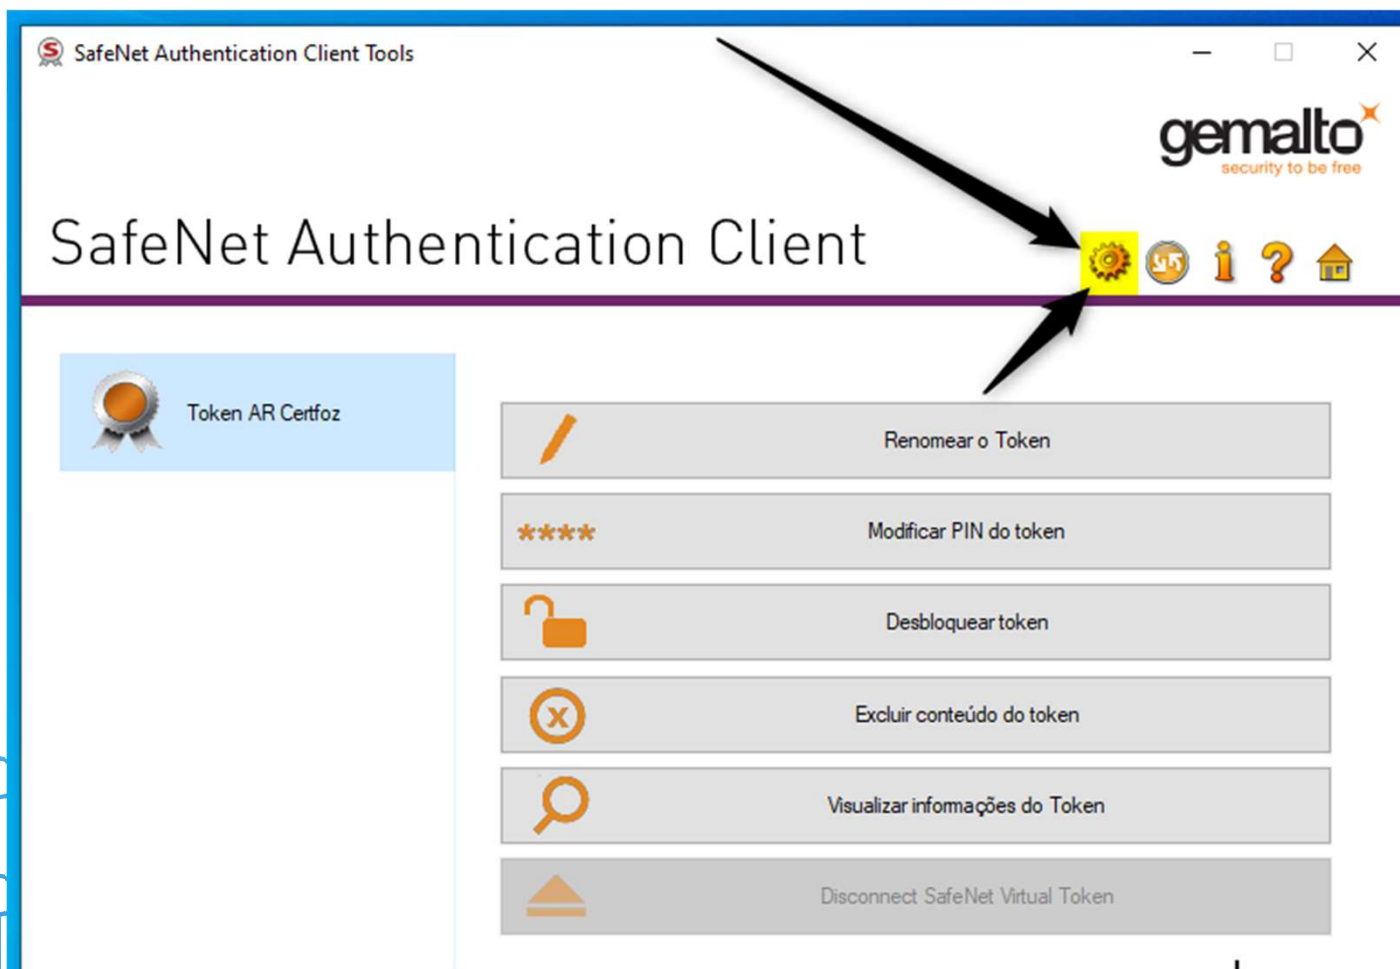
SafeNet Authentication Client Tools

gemalto
security to be free

SafeNet Authentication Client

Token AR Certfoz

Renomear o Token

****

Modificar PIN do token

Desbloquear token

Excluir conteúdo do token

Visualizar informações do Token

Disconnect SafeNet Virtual Token